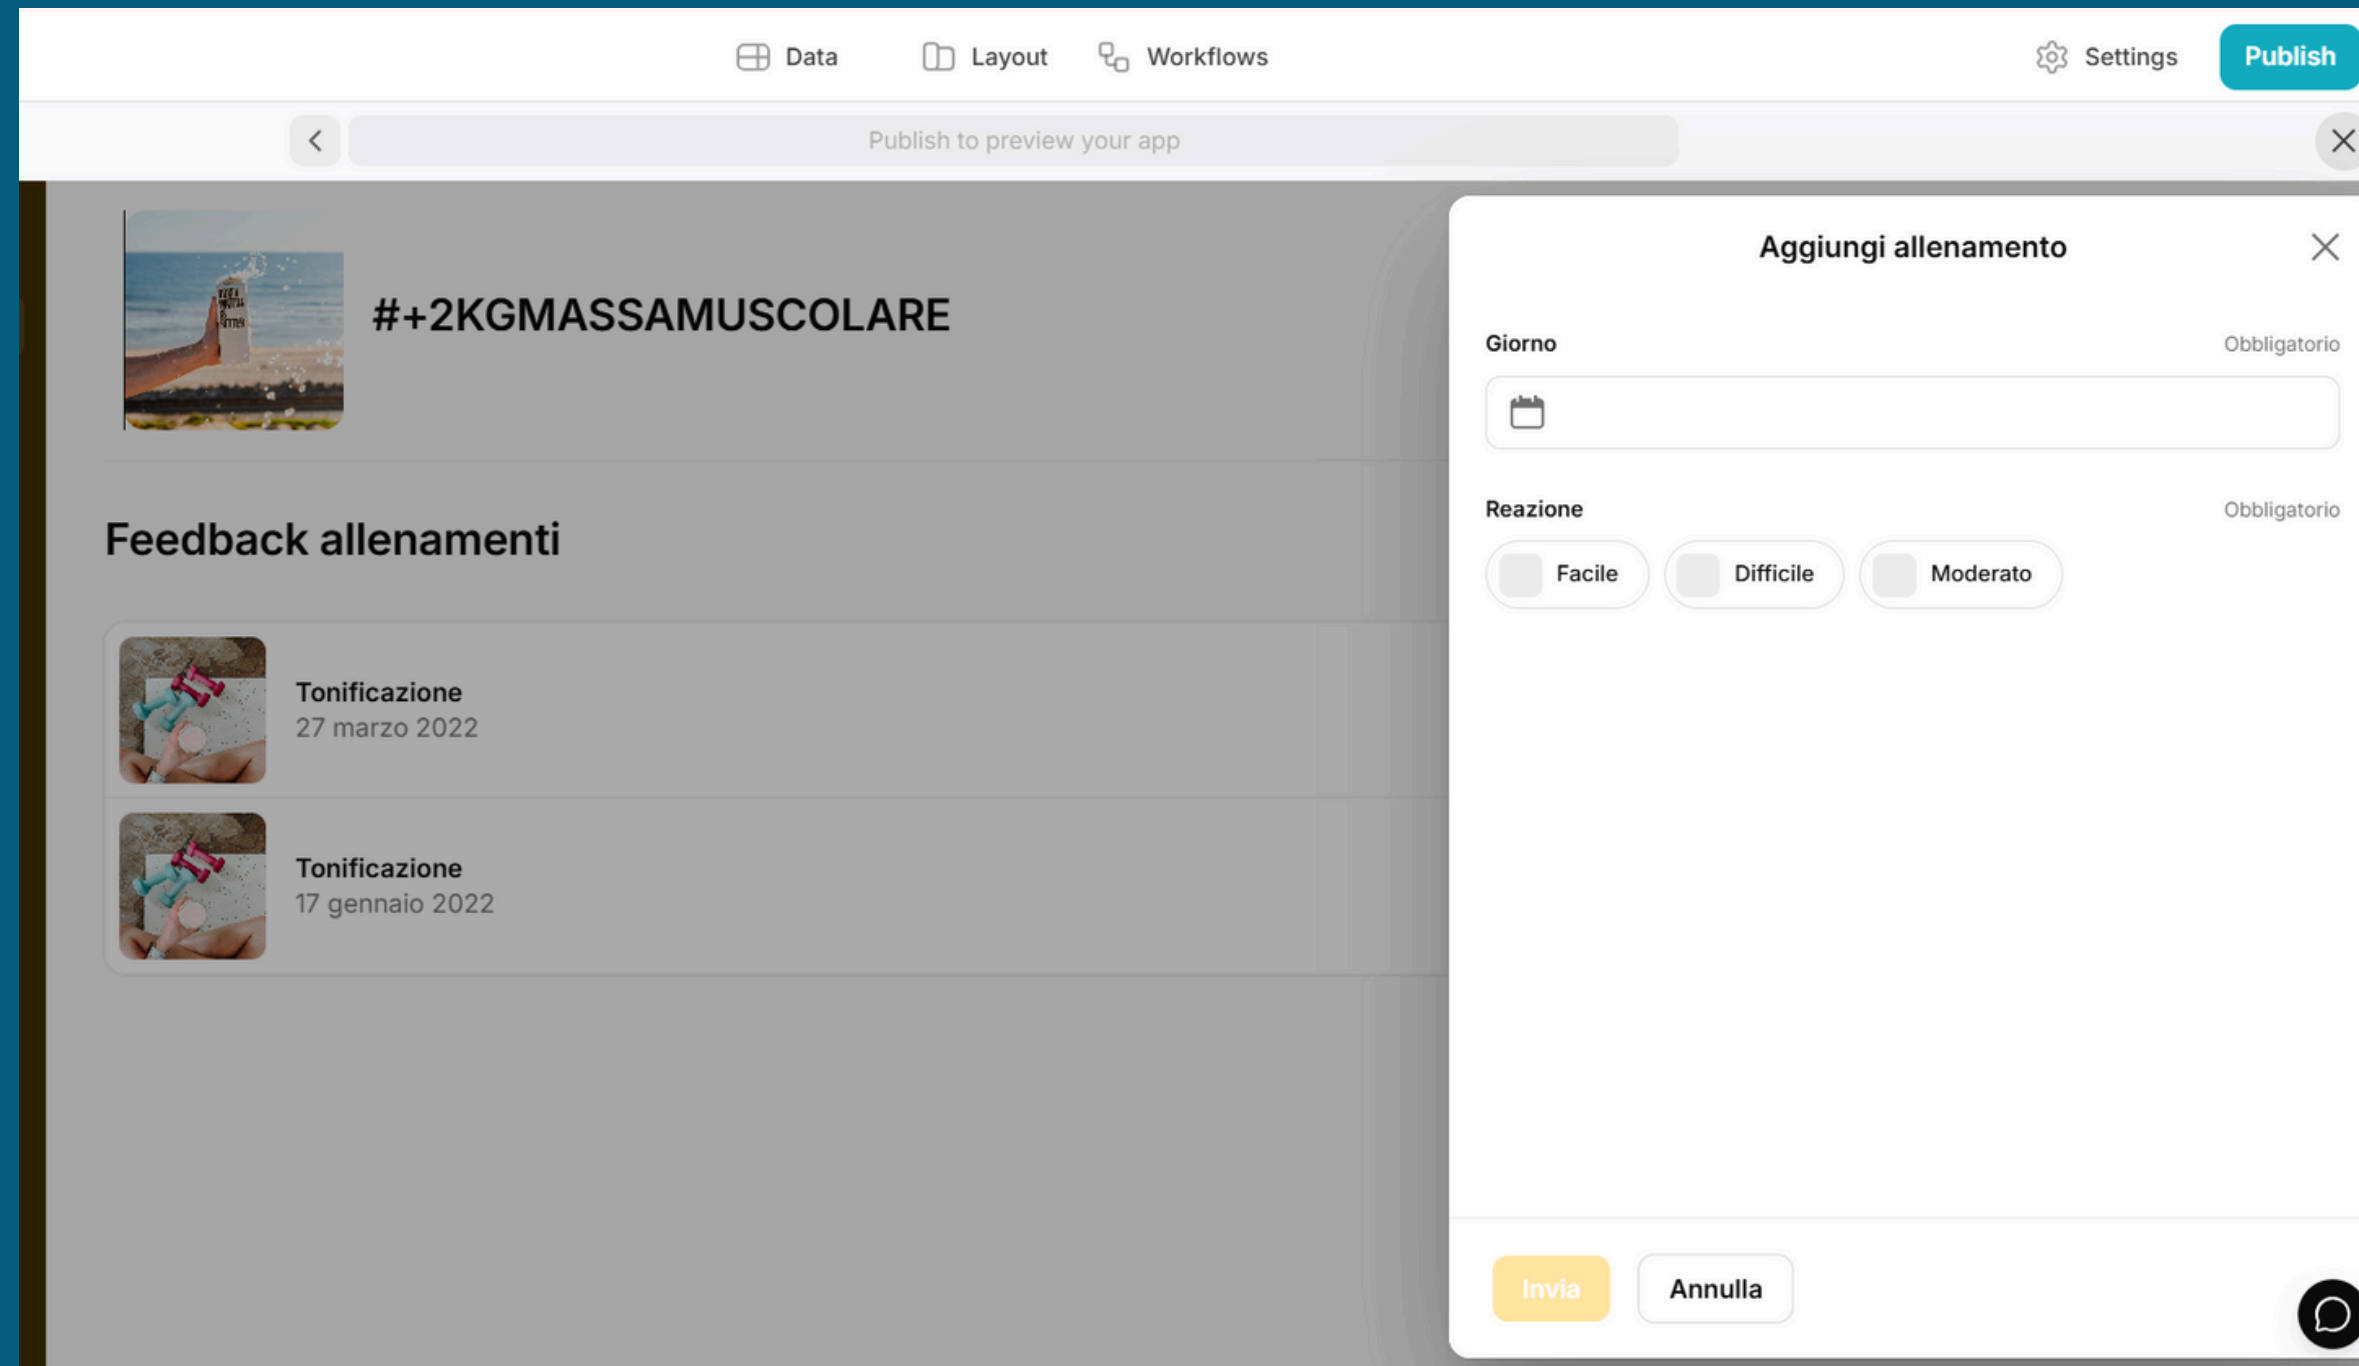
Data Layout Workflows Settings Publish

Publish to preview your app

#+2KGMASSAMUSCOLARE

Feedback allenamenti

Tonificazione
27 marzo 2022

Tonificazione
17 gennaio 2022

Aggiungi allenamento

Giorno Obbligatorio

Reazione Obbligatorio

Facile Difficile Moderato

Invia Annulla